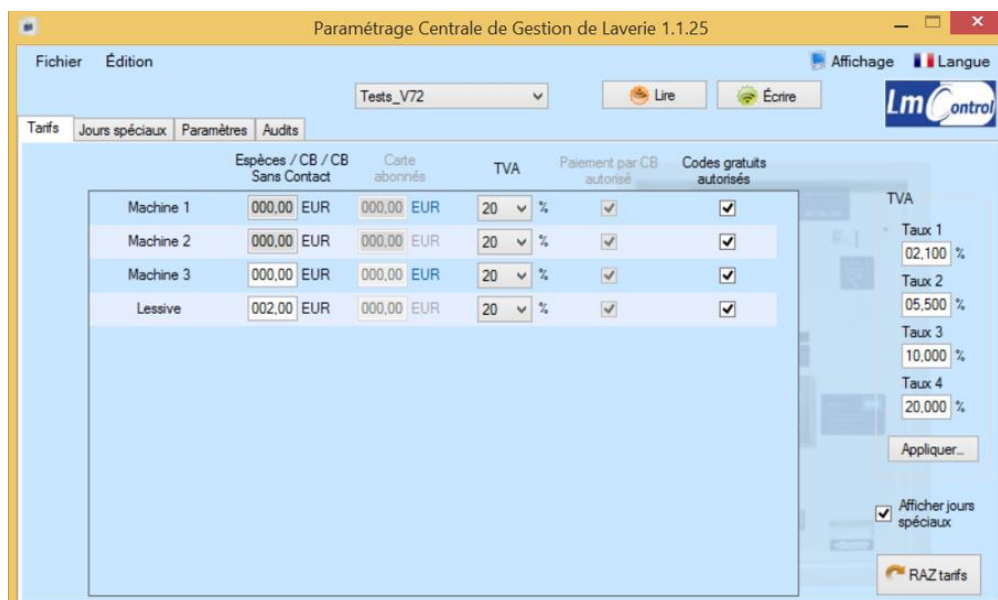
Paramétrage Centrale de Gestion de Laverie 1.1.25

Fichier Édition

Affichage Langue

Tests_V72

Lire Écrire

Lm Control

Tarifs Jours spéciaux Paramètres Audits

| | Espèces / CB / CB Sans Contact | Carte abonnés | TVA | Paiement par CB autorisé | Codes gratuits autorisés |
|---|---|---|---|---|---|
| Machine 1 | 000,00 EUR | 000,00 EUR | 20 % | ✓ | ✓ |
| Machine 2 | 000,00 EUR | 000,00 EUR | 20 % | ✓ | ✓ |
| Machine 3 | 000,00 EUR | 000,00 EUR | 20 % | ✓ | ✓ |
| Lessive | 002,00 EUR | 000,00 EUR | 20 % | ✓ | ✓ |

TVA
Taux 1
02,100 %
Taux 2
05,500 %
Taux 3
10,000 %
Taux 4
20,000 %

Appliquer...

Afficher jours spéciaux

RAZ tarifs